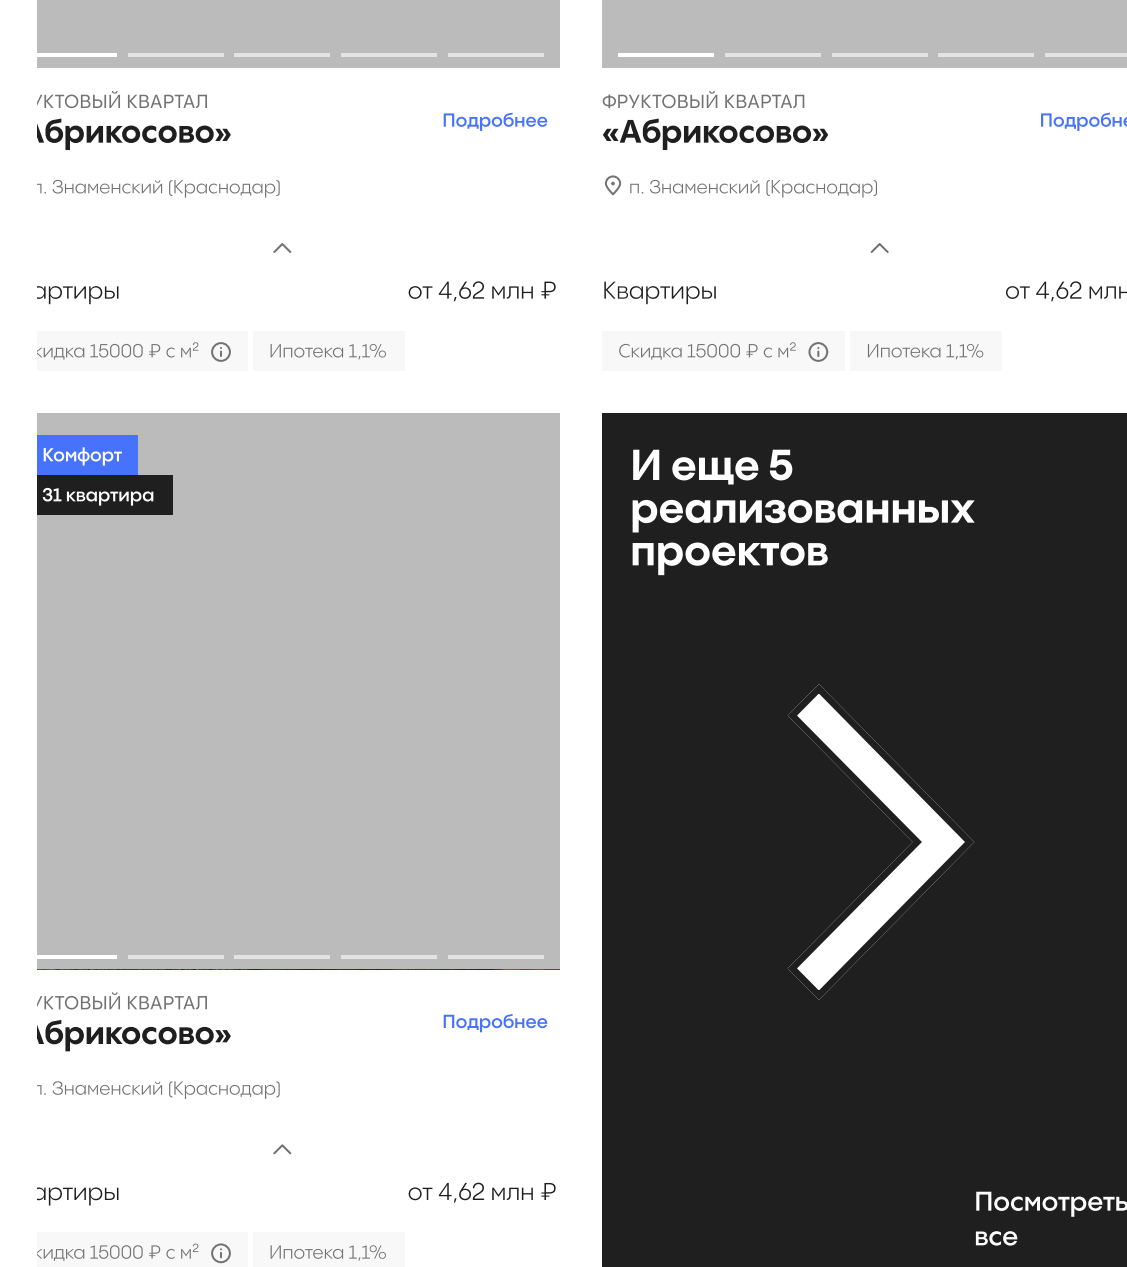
/КТОВЫЙ КВАРТАЛ
\брикосово»
Подробнее
1. Знаменский (Краснодар)
ɔртиры
от 4,62 млн ₽
кидка 15000 ₽ с м$^2$
Ипотека 1,1%

ФРУКТОВЫЙ КВАРТАЛ
«Абрикосово»
Подробне
п. Знаменский (Краснодар)
Квартиры
от 4,62 млн
Скидка 15000 ₽ с м$^2$
Ипотека 1,1%

Комфорт
31 квартира

/КТОВЫЙ КВАРТАЛ
\брикосово»
Подробнее
1. Знаменский (Краснодар)
ɔртиры
от 4,62 млн ₽
кидка 15000 ₽ с м$^2$
Ипотека 1,1%

И еще 5 реализованных проектов

Посмотреть все